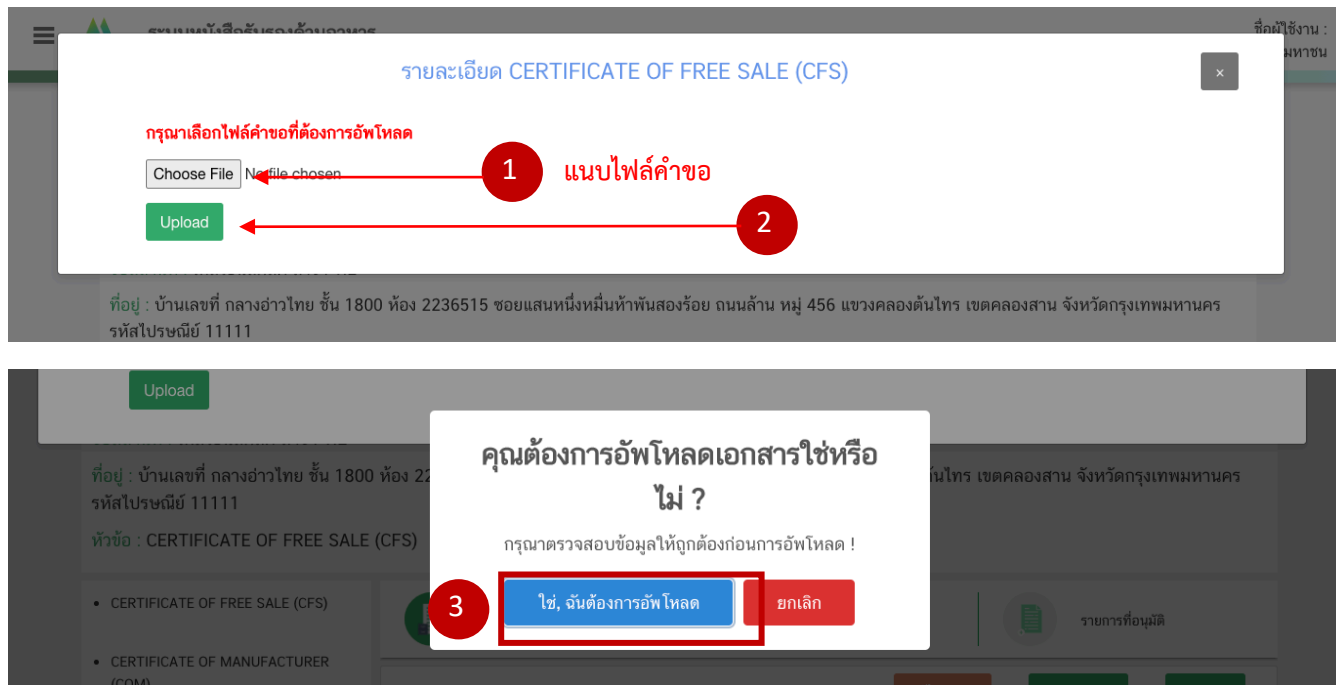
ระบบหนังสือรับรองด้านอาหาร

ชื่อผู้ใช้งาน : มหาชน

รายละเอียด CERTIFICATE OF FREE SALE (CFS)

×

กรุณาเลือกไฟล์คำขอที่ต้องการอัพโหลด

Choose File No file chosen

1 แนบไฟล์คำขอ

Upload

2

ที่อยู่ : บ้านเลขที่ กลางอ่าวไทย ชั้น 1800 ห้อง 2236515 ซอยแสนหนึ่งหมื่นห้าพันสองร้อย ถนนล้าน หมู่ 456 แขวงคลองต้นไทร เขตคลองสาน จังหวัดกรุงเทพมหานคร รหัสไปรษณีย์ 11111

Upload

ที่อยู่ : บ้านเลขที่ กลางอ่าวไทย ชั้น 1800 ห้อง 22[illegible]นไทร เขตคลองสาน จังหวัดกรุงเทพมหานคร รหัสไปรษณีย์ 11111

หัวข้อ : CERTIFICATE OF FREE SALE (CFS)

คุณต้องการอัพโหลดเอกสารใช่หรือไม่ ?

กรุณาตรวจสอบข้อมูลให้ถูกต้องก่อนการอัพโหลด !

3

ใช่, ฉันต้องการอัพโหลด

ยกเลิก

• CERTIFICATE OF FREE SALE (CFS)

• CERTIFICATE OF MANUFACTURER (COM)

รายการที่อนุมัติ